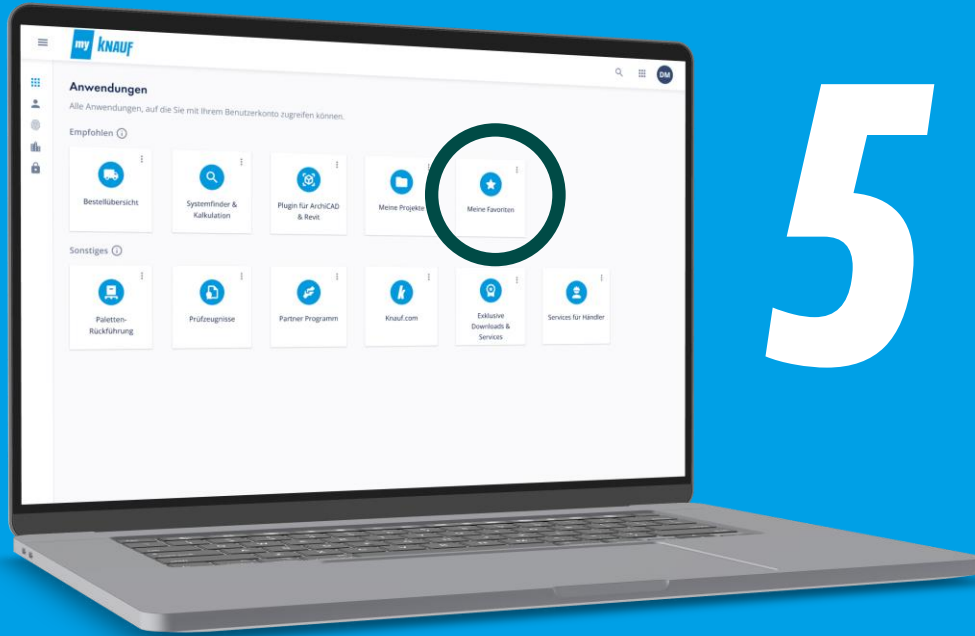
my KNAUF

DM

Anwendungen

Alle Anwendungen, auf die Sie mit Ihrem Benutzerkonto zugreifen können.

Empfohlen

Bestellübersicht

Systemfinder & Kalkulation

Plugin für ArchiCAD & Revit

Meine Projekte

Meine Favoriten

Sonstiges

Paletten-Rückführung

Prüfzeugnisse

Partner Programm

Knauf.com

Exklusive Downloads & Services

Services für Händler

5